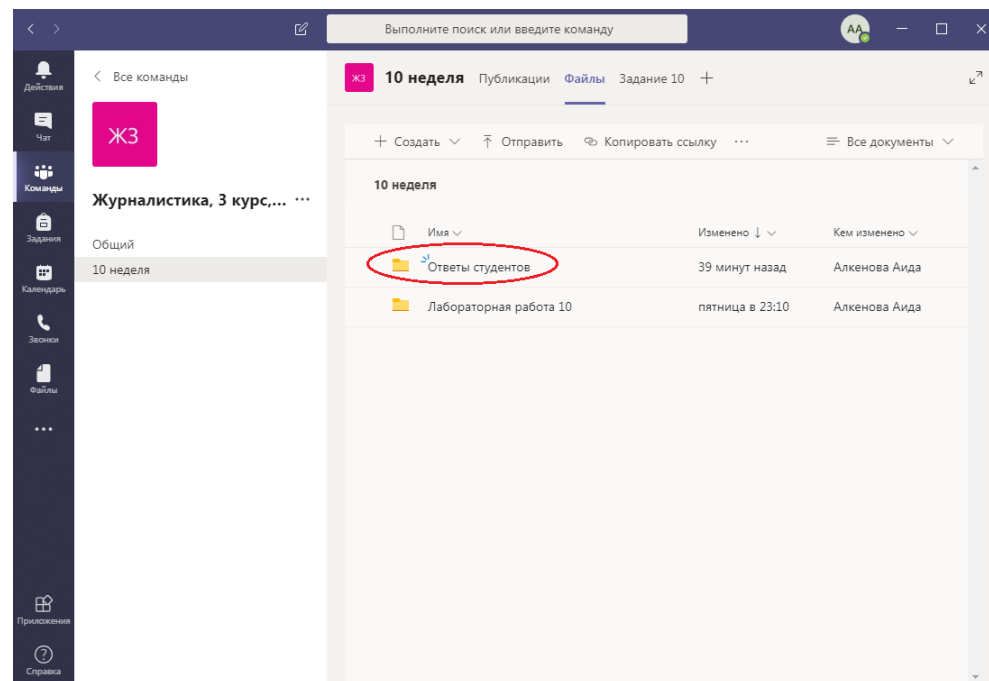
Выполните поиск или введите команду

AA

Действия
Чат
Команды
Задания
Календарь
Звонки
Файлы
...
Приложения
Справка

< Все команды

ЖЗ

Журналистика, 3 курс,... ···

Общий
10 неделя

ЖЗ 10 неделя Публикации Файлы Задание 10 +

+ Создать ⌄ Отправить Копировать ссылку ··· Все документы ⌄

10 неделя

| Имя | Изменено ↓ | Кем изменено |
|---|---|---|
| Ответы студентов | 39 минут назад | Алкенова Аида |
| Лабораторная работа 10 | пятница в 23:10 | Алкенова Аида |